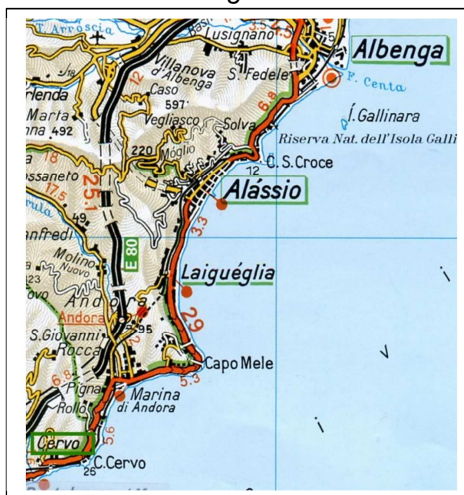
Arroscia
Lusignano
Albenga
F. Centa
Villanova d'Albenga
S. Fedele
Caso
597
Vegliasco
Solva
Í. Gallinara
Riserva Nat. dell'Isola Galli
Marta
492
220
Moglio
C. S.Croce
12
Alássio
E 80
25.1
17.5
6.8
3.3
Laiguéglia
Molino Nuovo
Andora
Andora
S.Giovanni
Rocca
95
29
Capo Mele
Pigna
Rollo
Marina di Andora
5.3
5.6
Cervo
26
C.Cervo